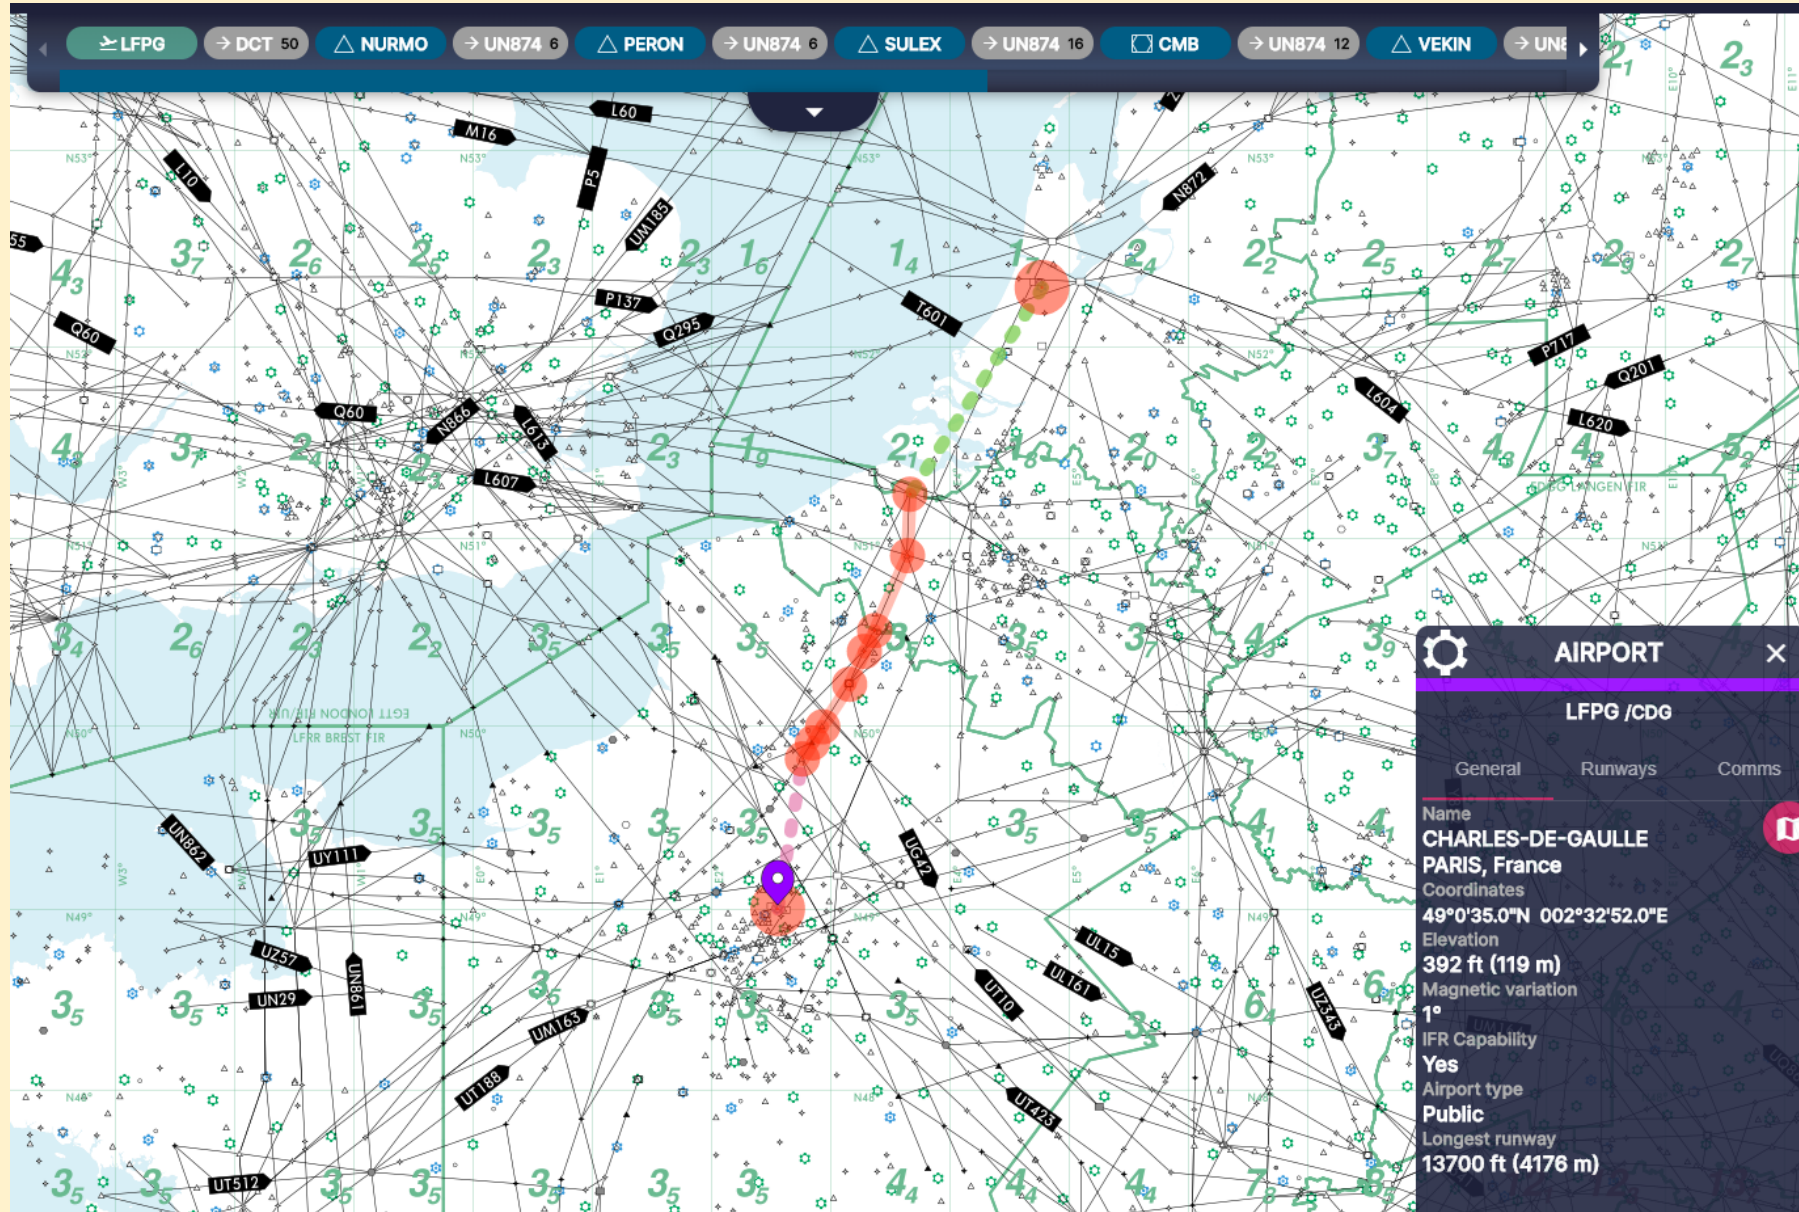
LFPG → DCT 50 NURMO → UN874 6 PERON → UN874 6 SULEX → UN874 16 CMB → UN874 12 VEKIN → UN

L60
M16
L10
P5
UM185
N872
55
P137
Q295
T601
Q60
P717
Q201
L604
L620
Q60
N866
L613
L607
EDGG LANGEN FIR
EGTT LONDON FIR
LFRR BREST FIR
UN862
UY111
UG42
UL15
UL161
UZ57
UN861
UN29
UT10
UM163
UZ343
UT188
UT423
UT512

AIRPORT
LFPG /CDG
General Runways Comms
Name
CHARLES-DE-GAULLE
PARIS, France
Coordinates
49°0'35.0"N 002°32'52.0"E
Elevation
392 ft (119 m)
Magnetic variation
1°
IFR Capability
Yes
Airport type
Public
Longest runway
13700 ft (4176 m)